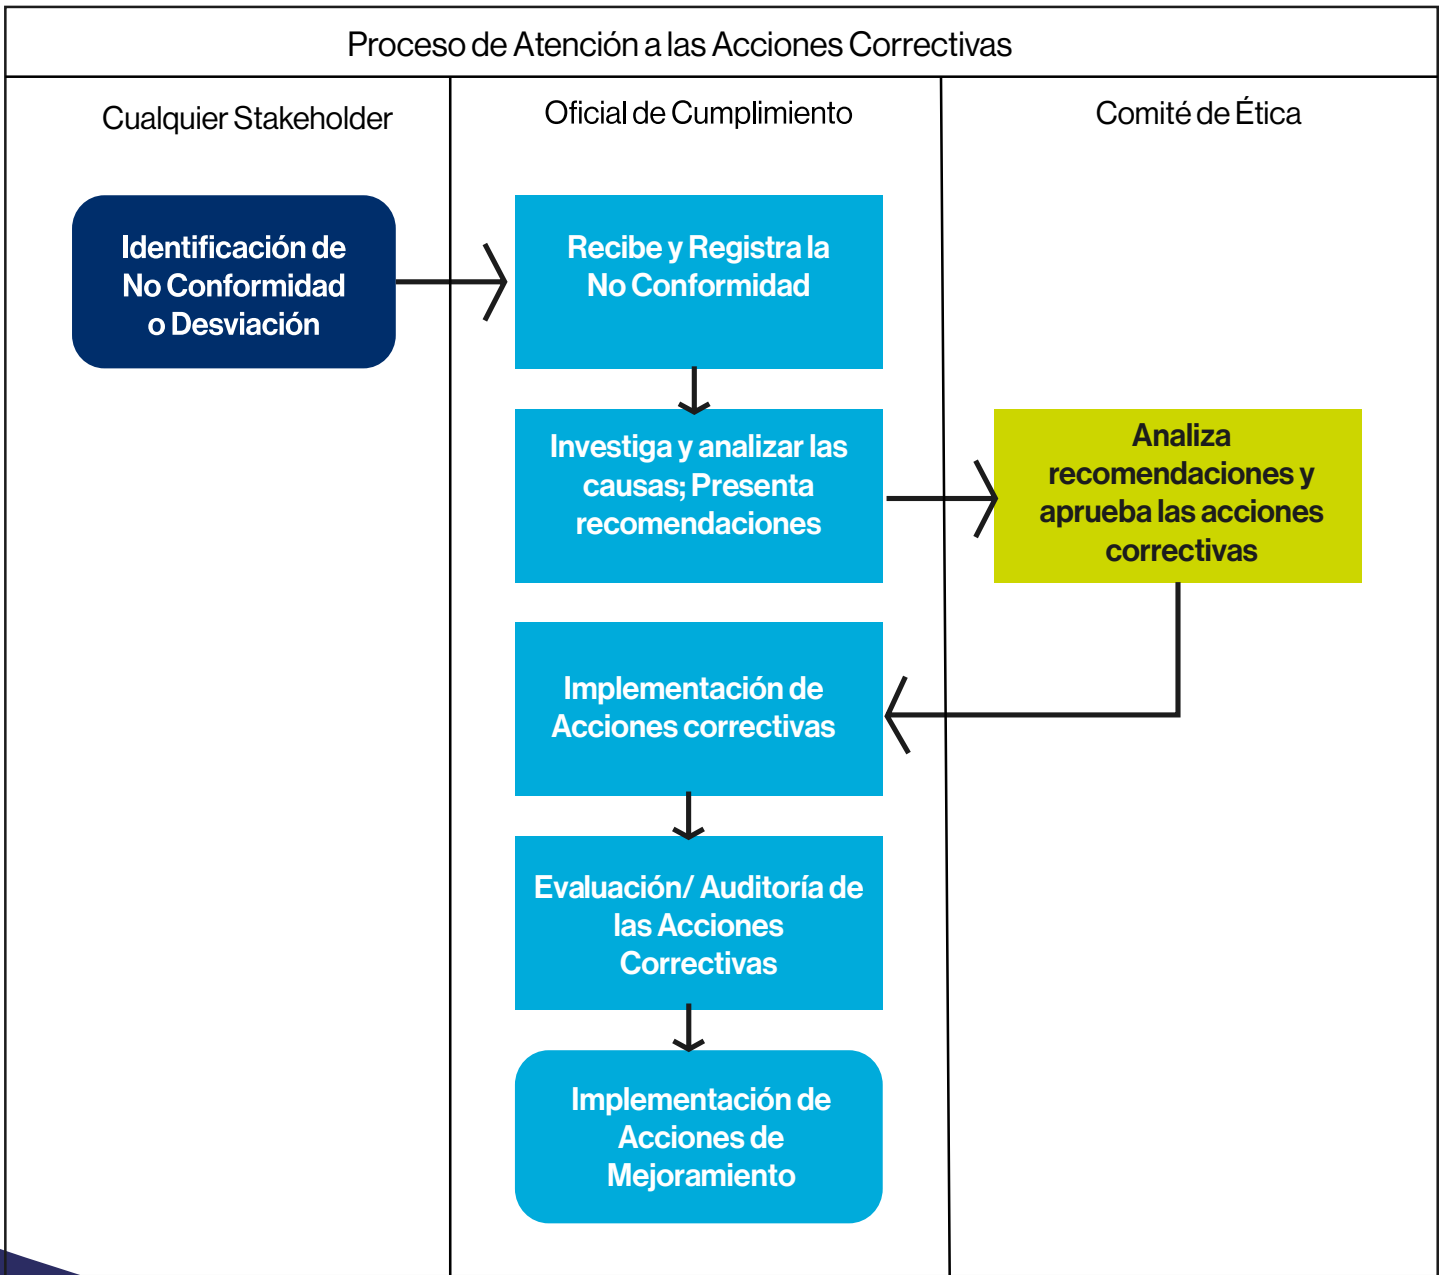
Proceso de Atención a las Acciones Correctivas

Cualquier Stakeholder

Oficial de Cumplimiento

Comité de Ética

Identificación de No Conformidad o Desviación

Recibe y Registra la No Conformidad

Investiga y analizar las causas; Presenta recomendaciones

Analiza recomendaciones y aprueba las acciones correctivas

Implementación de Acciones correctivas

Evaluación/ Auditoría de las Acciones Correctivas

Implementación de Acciones de Mejoramiento